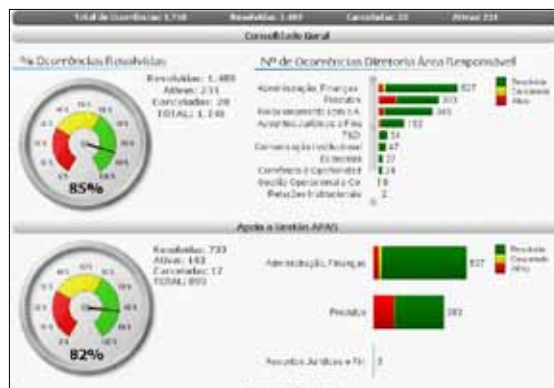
Total de Ocorrências: 1.740 Resolvidas: 1.489 Canceladas: 20 Ativas: 231

Consolidado Geral

% Ocorrências Resolvidas

Resolvidas: 1.489
Ativas: 231
Canceladas: 20
TOTAL: 1.740

85%

Nº de Ocorrências Diretoria Área Responsável

Administração, Finanças 827
Produtos 303
Relacionamento com CA 345
Assuntos Jurídicos e Fisc 102
TSD 34
Comunicação Institucional 47
Economia 37
Comércio e Capacidade 24
Gestão Operacional e Co 9
Relações Institucionais 2

Resolvidas
Canceladas
Ativas

Apoio a Gestão APAS

Resolvidas: 733
Ativas: 143
Canceladas: 17
TOTAL: 893

82%

Administração, Finanças 827
Produtos 283
Assuntos Jurídicos e Fis 3

Resolvidas
Canceladas
Ativas